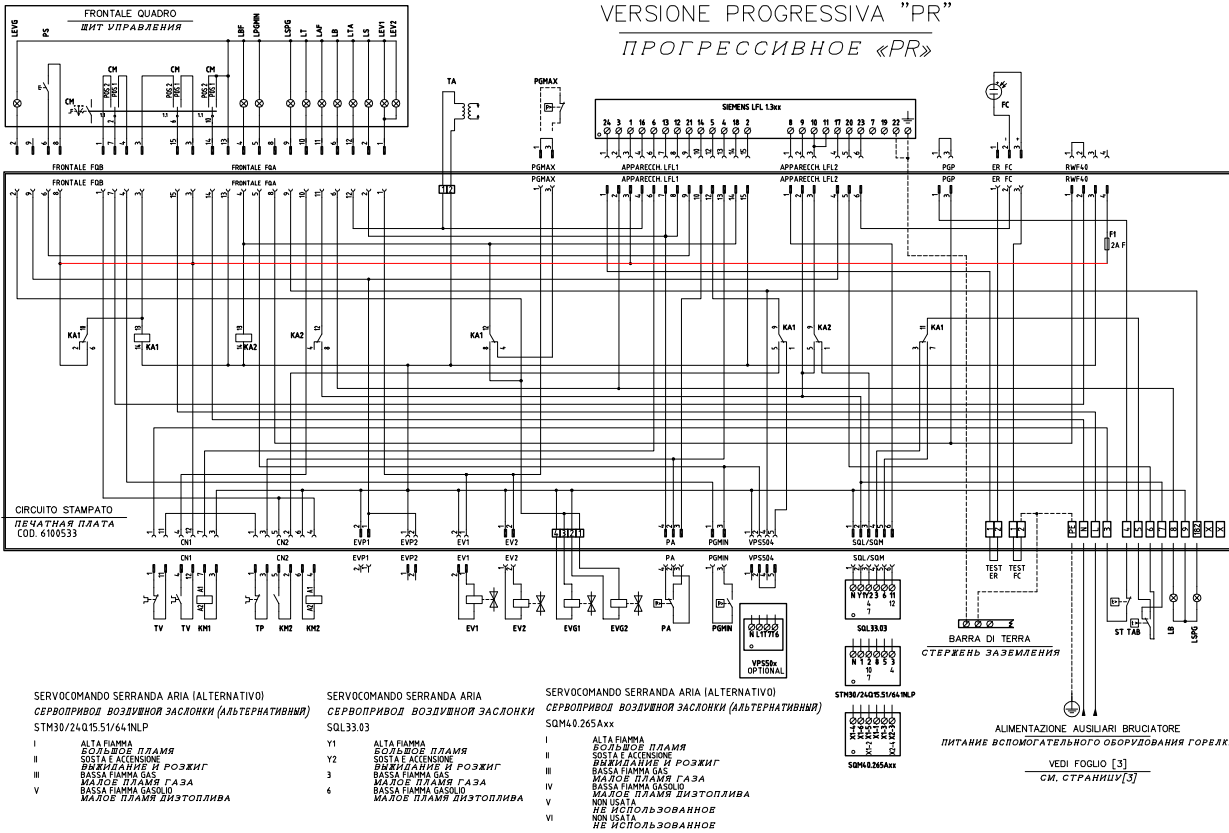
FRONTALE QUADRO
ЩИТ УПРАВЛЕНИЯ

VERSIONE PROGRESSIVA "PR"
ПРОГРЕССИВНОЕ «PR»

LEVG PS CM CM CM LBF LPGMIN LSPG LT LAF LB LTA LS LEV1 LEV2

TA
PGMAX
SIEMENS LFL 1.3xx
24 3 1 16 6 13 12 21 14 5 4 18 2 8 9 10 11 17 20 23 7 19 22
FC
PGP
RWF40

FRONTALE FQB
FRONTALE FQA
PGMAX
APPARECCH. LFL1
APPARECCH. LFL2
PGP
ER FC
RWF40

F1
2A F

KA1 KA1 KA2 KA2 KA1 KA1 KA2 KA1

CIRCUITO STAMPATO
ПЕЧАТНАЯ ПЛАТА
COD. 6100533

CN1 CN2 EVP1 EVP2 EV1 EV2 PA PGMIN VPS504 SQL/SQM

TEST ER
TEST FC

CN1 CN2 EVP1 EVP2 EV1 EV2 PA PGMIN VPS504 SQL/SQM

TV TV KM1 TP KM2 KM2 EV1 EV2 EVG1 EVG2 PA PGMIN

VPS50x
OPTIONAL

SQL33.03
STM30/24Q15.51/641NLP
SQM40.265Axx

BARRA DI TERRA
СТЕРЖЕНЬ ЗАЗЕМЛЕНИЯ

ST TAB LB LSPG

SERVOCOMANDO SERRANDA ARIA (ALTERNATIVO)
СЕРВОПРИВОД ВОЗДУШНОЙ ЗАСЛОНКИ (АЛЬТЕРНАТИВНЫЙ)
STM30/24Q15.51/641NLP

I ALTA FIAMMA
БОЛЬШОЕ ПЛАМЯ
II SOSTA E ACCENSIONE
ВЫЖИДАНИЕ И РОЗЖИГ
III BASSA FIAMMA GAS
МАЛОЕ ПЛАМЯ ГАЗА
V BASSA FIAMMA GASOLIO
МАЛОЕ ПЛАМЯ ДИЗТОПЛИВА

SERVOCOMANDO SERRANDA ARIA
СЕРВОПРИВОД ВОЗДУШНОЙ ЗАСЛОНКИ
SQL33.03

Y1 ALTA FIAMMA
БОЛЬШОЕ ПЛАМЯ
Y2 SOSTA E ACCENSIONE
ВЫЖИДАНИЕ И РОЗЖИГ
3 BASSA FIAMMA GAS
МАЛОЕ ПЛАМЯ ГАЗА
6 BASSA FIAMMA GASOLIO
МАЛОЕ ПЛАМЯ ДИЗТОПЛИВА

SERVOCOMANDO SERRANDA ARIA (ALTERNATIVO)
СЕРВОПРИВОД ВОЗДУШНОЙ ЗАСЛОНКИ (АЛЬТЕРНАТИВНЫЙ)
SQM40.265Axx

I ALTA FIAMMA
БОЛЬШОЕ ПЛАМЯ
II SOSTA E ACCENSIONE
ВЫЖИДАНИЕ И РОЗЖИГ
III BASSA FIAMMA GAS
МАЛОЕ ПЛАМЯ ГАЗА
IV BASSA FIAMMA GASOLIO
МАЛОЕ ПЛАМЯ ДИЗТОПЛИВА
V NON USATA
НЕ ИСПОЛЬЗОВАННОЕ
VI NON USATA
НЕ ИСПОЛЬЗОВАННОЕ

ALIMENTAZIONE AUSILIARI BRUCIATORE
ПИТАНИЕ ВСПОМОГАТЕЛЬНОГО ОБОРУДОВАНИЯ ГОРЕЛК

VEDI FOGLIO [3]
СМ. СТРАНИЦУ[3]